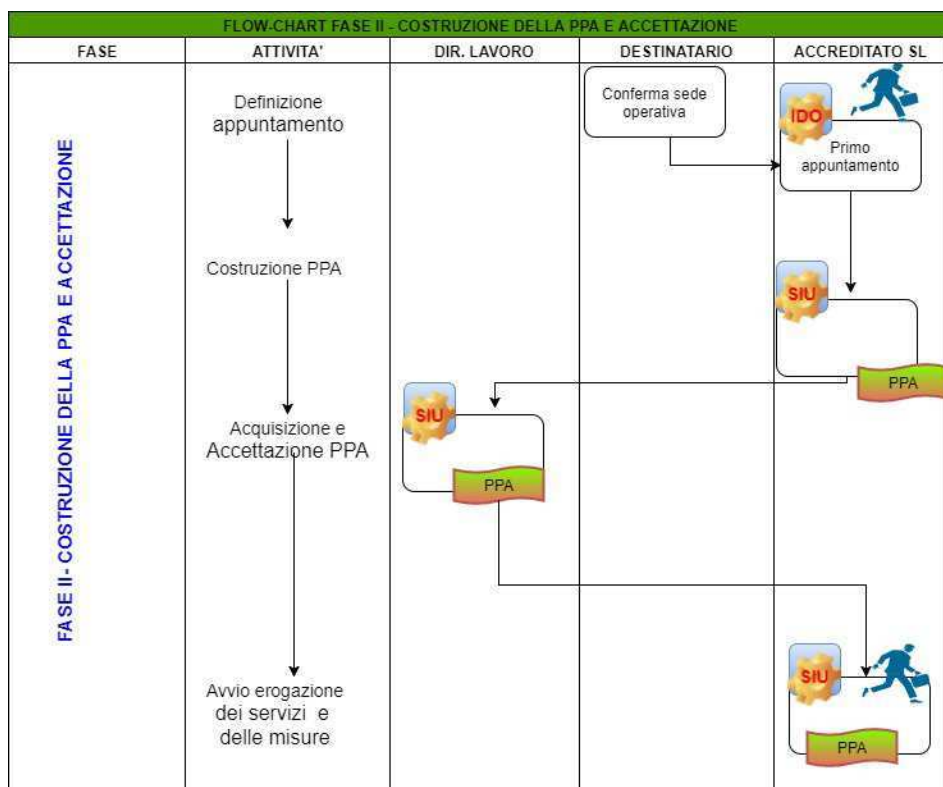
FLOW-CHART FASE II - COSTRUZIONE DELLA PPA E ACCETTAZIONE

| FASE | ATTIVITA' | DIR. LAVORO | DESTINATARIO | ACCREDITATO SL |
|---|---|---|---|---|

FASE II - COSTRUZIONE DELLA PPA E ACCETTAZIONE

Definizione appuntamento

Conferma sede operativa

IDO

Primo appuntamento

Costruzione PPA

SIU

PPA

Acquisizione e Accettazione PPA

SIU

PPA

Avvio erogazione dei servizi e delle misure

SIU

PPA